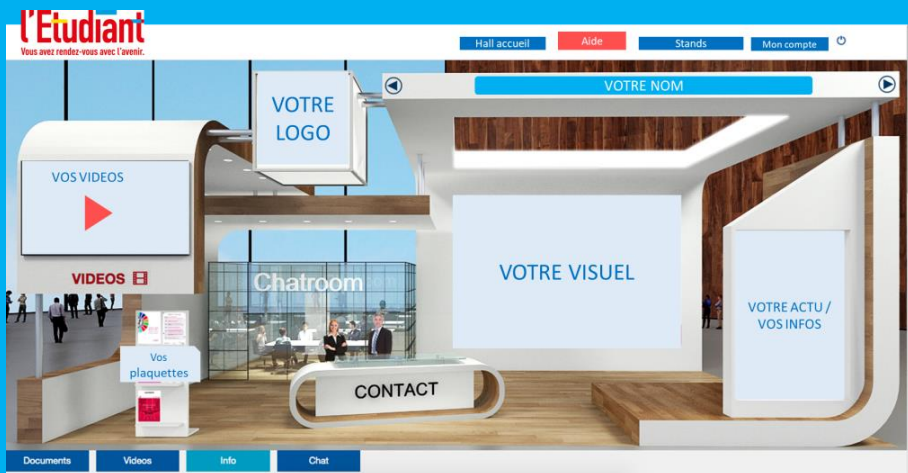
l'Etudiant
Vous avez rendez-vous avec l'avenir.

Hall accueil
Aide
Stands
Mon compte

VOTRE LOGO

VOTRE NOM

VOS VIDEOS

VIDEOS

Chatroom

VOTRE VISUEL

VOTRE ACTU / VOS INFOS

Vos plaquettes

CONTACT

Documents
Videos
Info
Chat